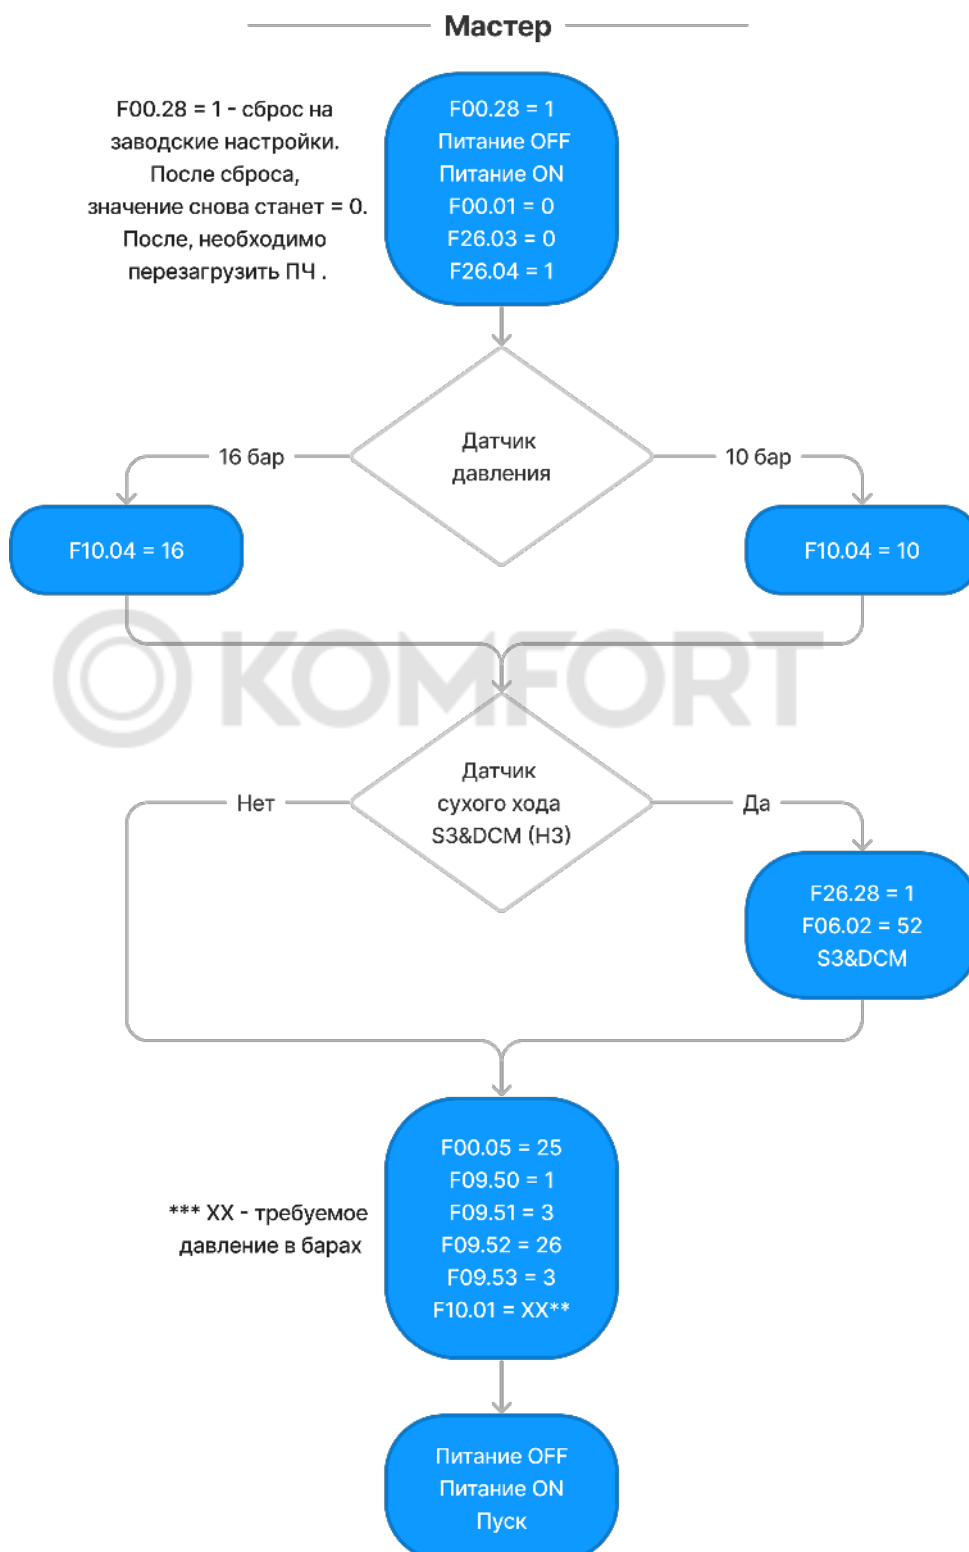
Мастер

F00.28 = 1 - сброс на заводские настройки. После сброса, значение снова станет = 0. После, необходимо перезагрузить ПЧ .

F00.28 = 1
Питание OFF
Питание ON
F00.01 = 0
F26.03 = 0
F26.04 = 1

Датчик давления

16 бар

10 бар

F10.04 = 16

F10.04 = 10

KOMFORT

Датчик сухого хода S3&DCM (НЗ)

Нет

Да

F26.28 = 1
F06.02 = 52
S3&DCM

*** XX - требуемое давление в барах

F00.05 = 25
F09.50 = 1
F09.51 = 3
F09.52 = 26
F09.53 = 3
F10.01 = XX**

Питание OFF
Питание ON
Пуск